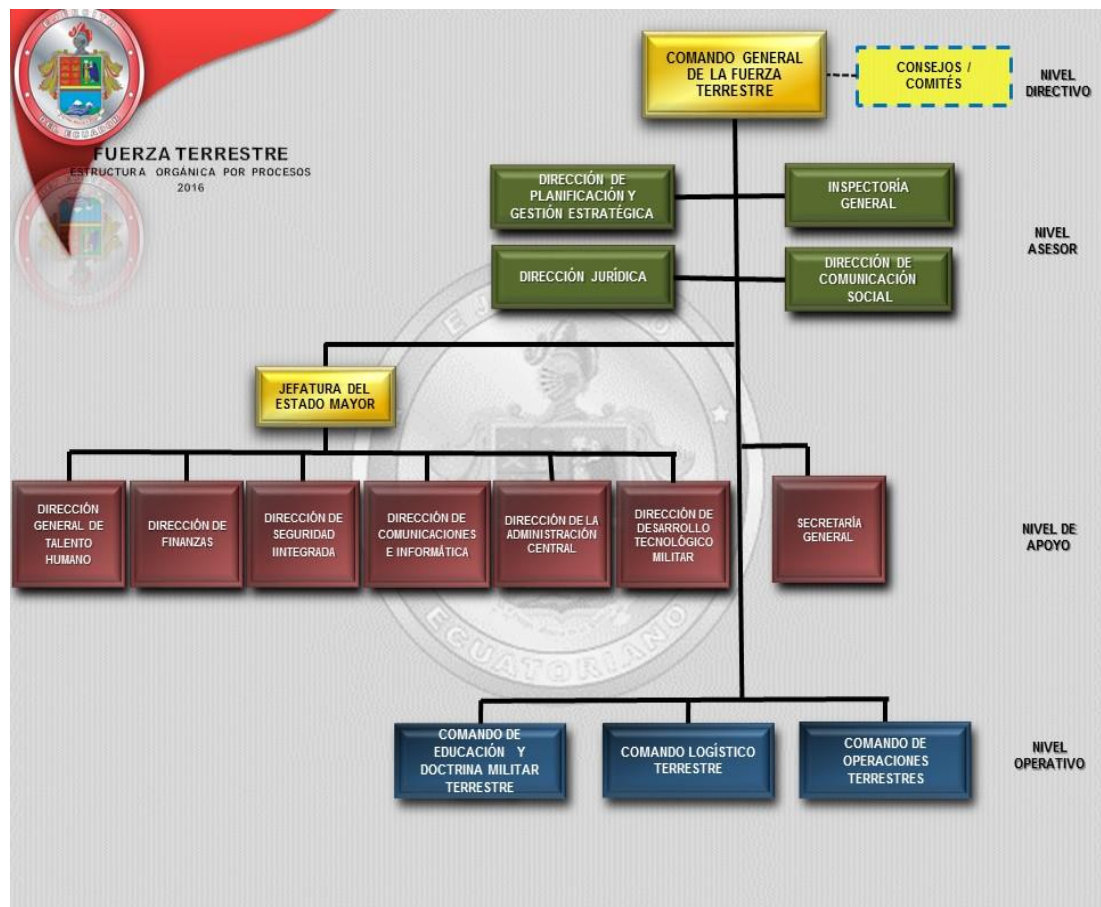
FUERZA TERRESTRE
ESTRUCTURA ORGÁNICA POR PROCESOS
2016

COMANDO GENERAL DE LA FUERZA TERRESTRE

CONSEJOS / COMITÉS

NIVEL DIRECTIVO

DIRECCIÓN DE PLANIFICACIÓN Y GESTIÓN ESTRATÉGICA

INSPECTORÍA GENERAL

NIVEL ASESOR

DIRECCIÓN JURÍDICA

DIRECCIÓN DE COMUNICACIÓN SOCIAL

JEFATURA DEL ESTADO MAYOR

DIRECCIÓN GENERAL DE TALENTO HUMANO

DIRECCIÓN DE FINANZAS

DIRECCIÓN DE SEGURIDAD IINTEGRADA

DIRECCIÓN DE COMUNICACIONES E INFORMÁTICA

DIRECCIÓN DE LA ADMINISTRACIÓN CENTRAL

DIRECCIÓN DE DESARROLLO TECNOLÓGICO MILITAR

SECRETARÍA GENERAL

NIVEL DE APOYO

COMANDO DE EDUCACIÓN Y DOCTRINA MILITAR TERRESTRE

COMANDO LOGÍSTICO TERRESTRE

COMANDO DE OPERACIONES TERRESTRES

NIVEL OPERATIVO

ECUATORIANO